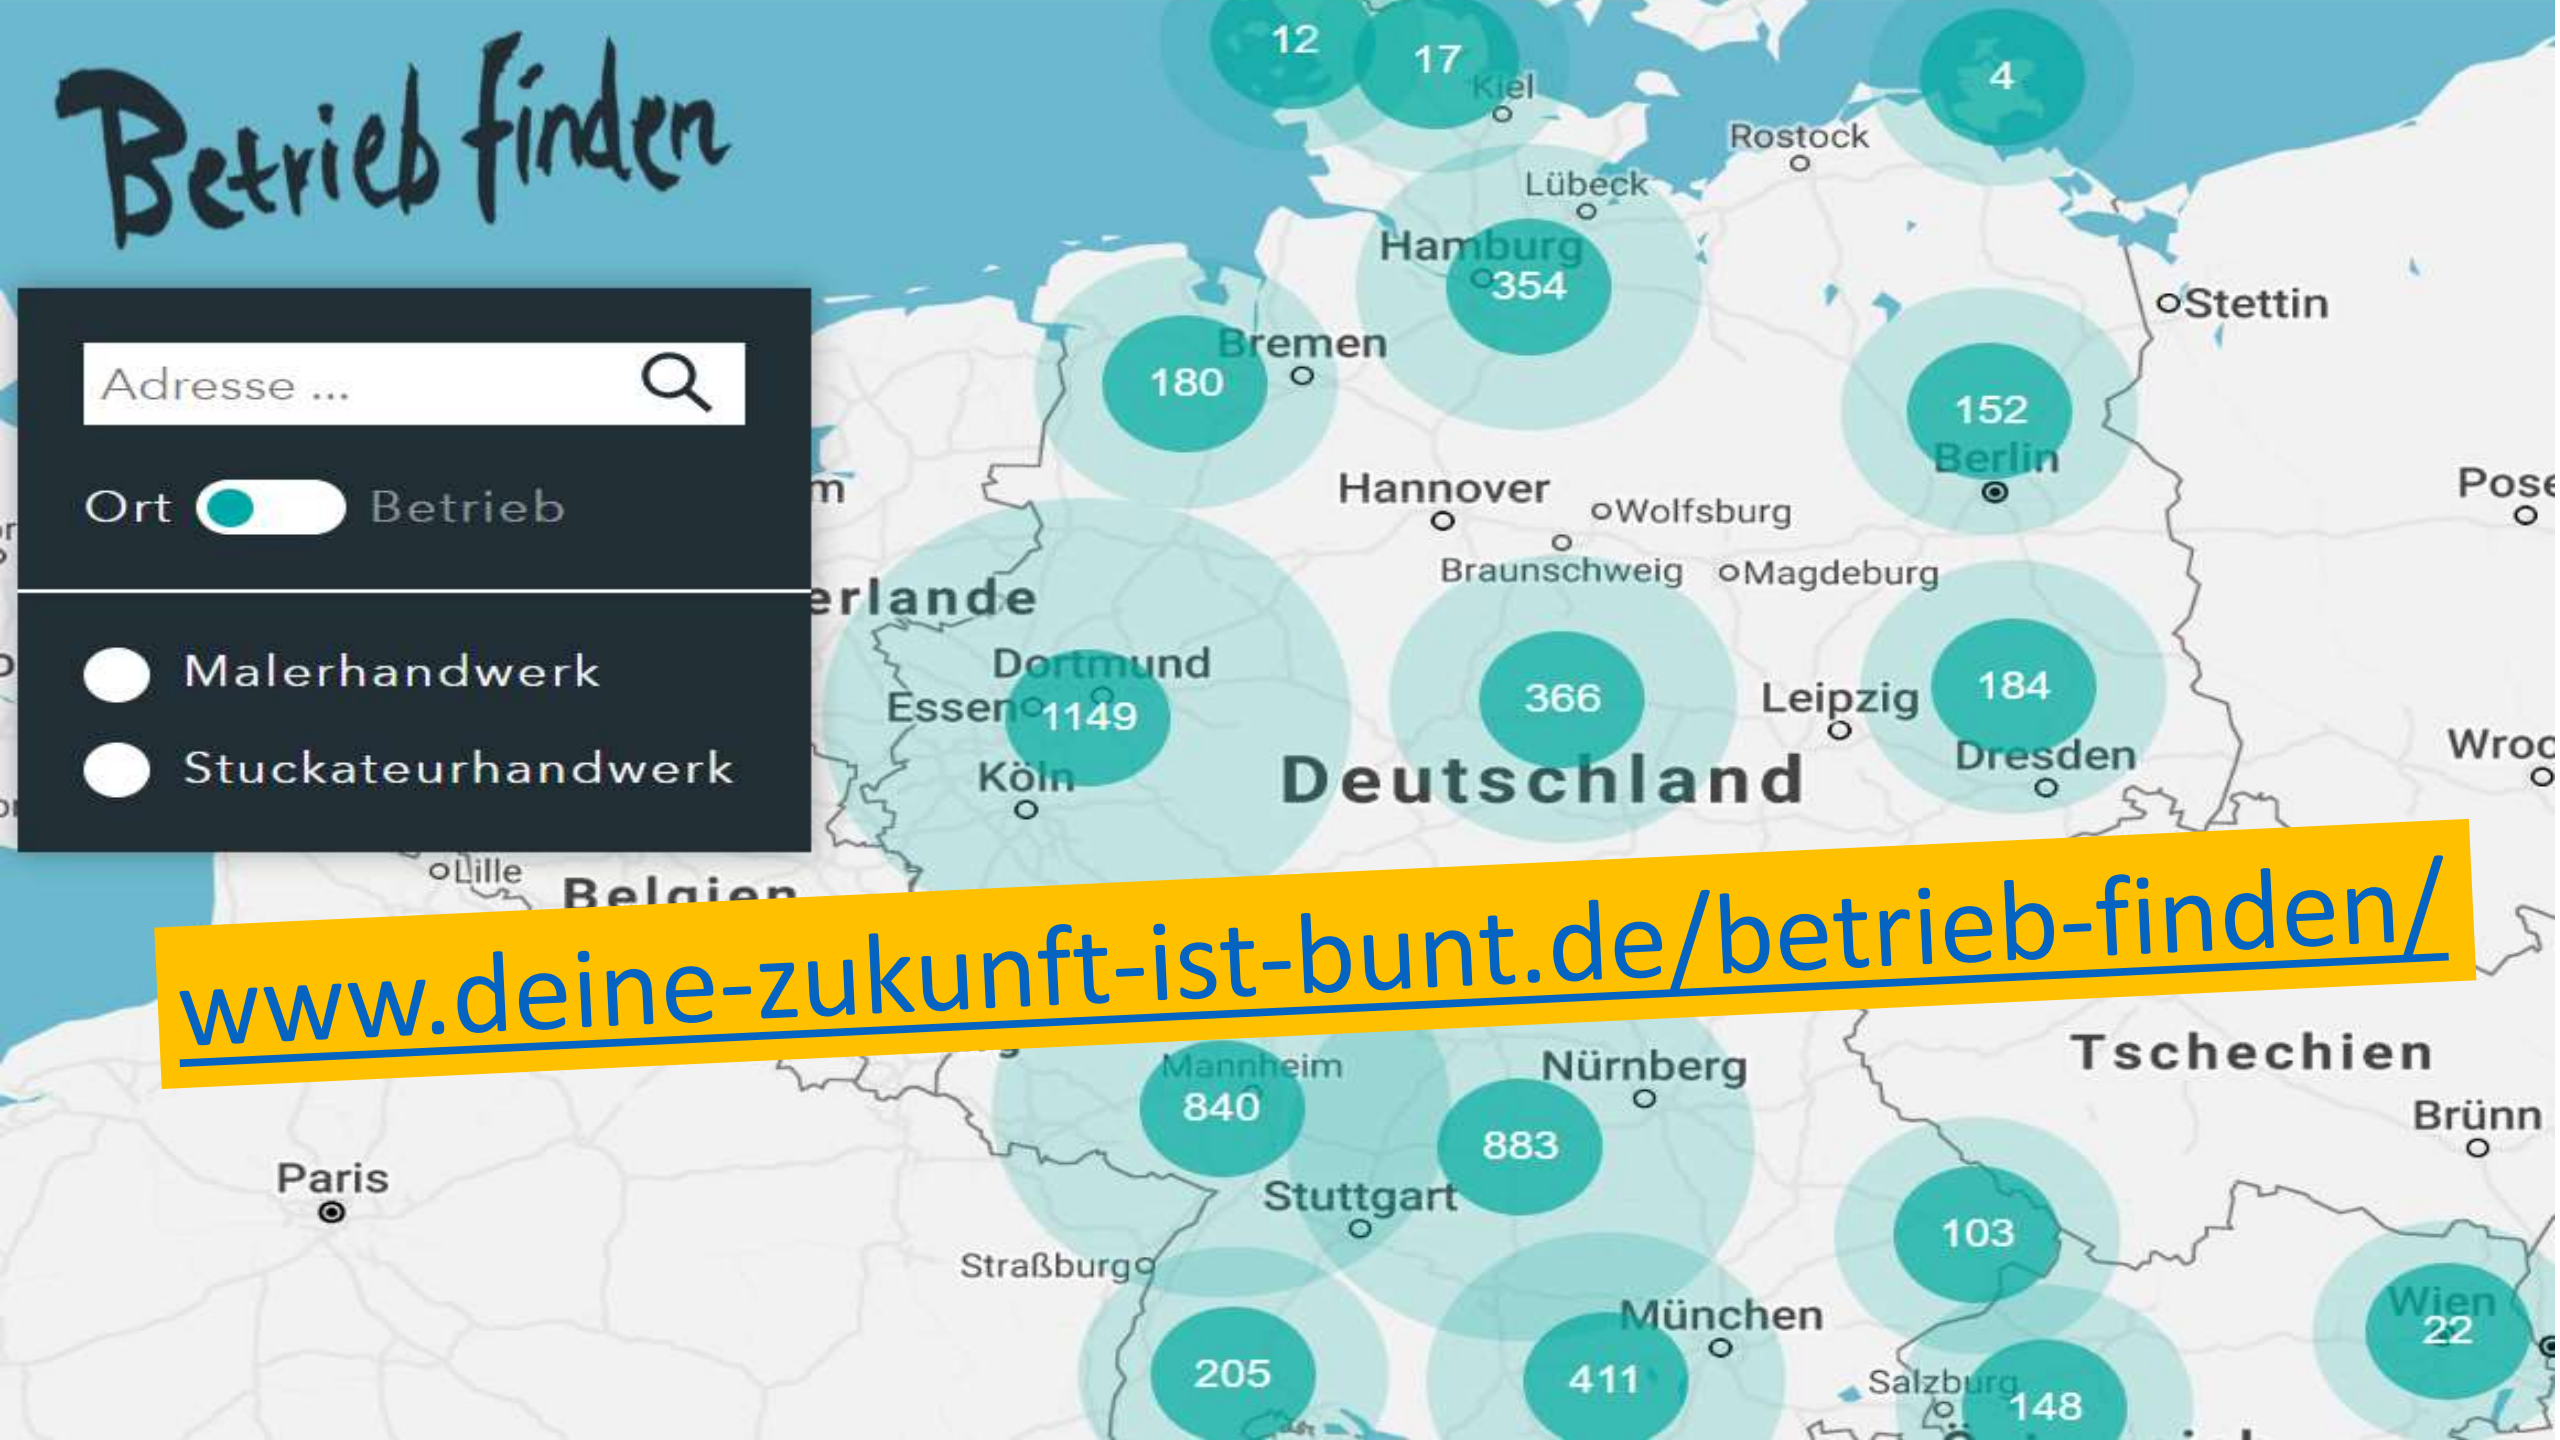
Betrieb finden

Adresse ...

Ort Betrieb

Malerhandwerk

Stuckateurhandwerk

12 17 Kiel 4 Rostock Lübeck Hamburg 354 Bremen 180 Stettin 152 Berlin Hannover Wolfsburg Braunschweig Magdeburg Pose erlande Dortmund Essen 1149 Köln 366 Leipzig 184 Dresden Deutschland Wroc Lille Belgien

www.deine-zukunft-ist-bunt.de/betrieb-finden/

Mannheim 840 Nürnberg 883 Tschechien Brünn Paris Stuttgart Straßburg 103 München Wien 22 205 411 Salzburg 148